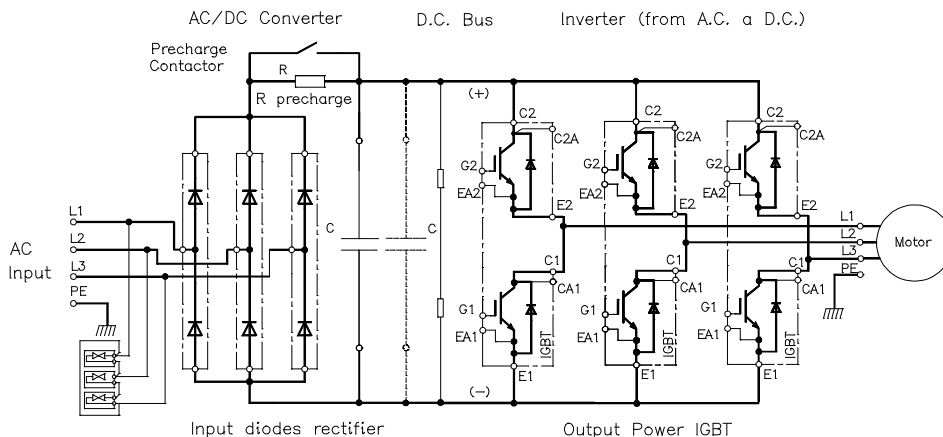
AC/DC Converter

D.C. Bus

Inverter (from A.C. a D.C.)

Precharge Contactor

R

R precharge

(+)

C2

C2A

G2

EA2

E2

C2

C2A

G2

EA2

E2

C2

C2A

G2

EA2

E2

AC Input

L1

L2

L3

PE

C

C

C1

CA1

G1

EA1

IGBT

E1

C1

CA1

G1

EA1

IGBT

E1

C1

CA1

G1

EA1

IGBT

E1

L1

L2

L3

PE

Motor

(−)

Input diodes rectifier

Output Power IGBT